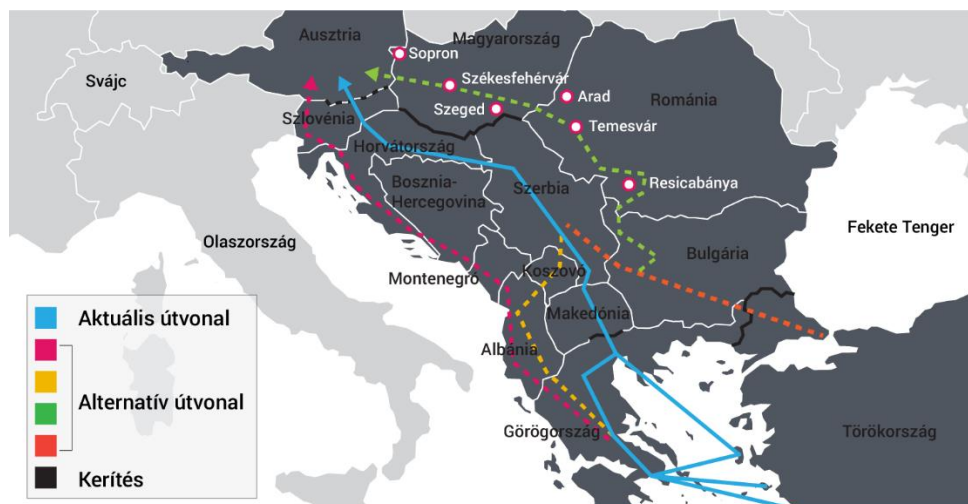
Ausztria
Sopron
Magyarország
Svájc
Székesfehérvár
Arad
Szeged
Románia
Szlovénia
Temesvár
Horvátország
Bosznia-Hercegovina
Szerbia
Resicabánya
Olaszország
Fekete Tenger
Bulgária
Montenegró
Koszovó
Makedónia
Albánia
Görögország
Törökország
Aktuális útvonal
Alternatív útvonal
Kerítés